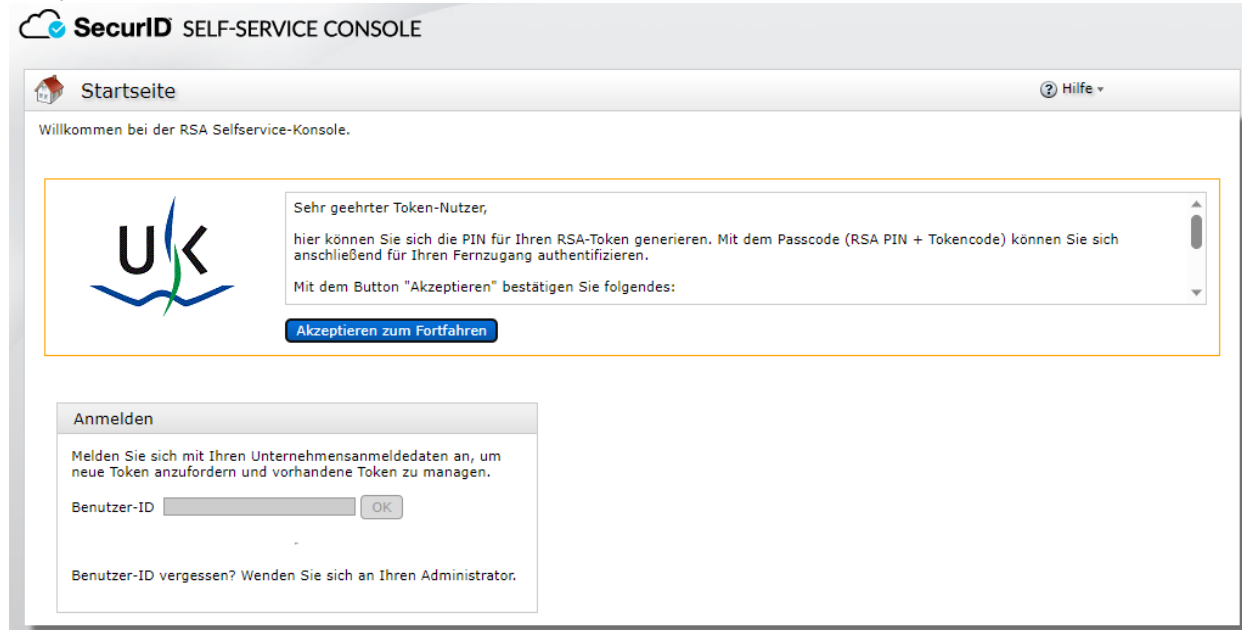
SecurID SELF-SERVICE CONSOLE

Startseite

Hilfe

Willkommen bei der RSA Selfservice-Konsole.

UK

Sehr geehrter Token-Nutzer,

hier können Sie sich die PIN für Ihren RSA-Token generieren. Mit dem Passcode (RSA PIN + Tokencode) können Sie sich anschließend für Ihren Fernzugang authentifizieren.

Mit dem Button "Akzeptieren" bestätigen Sie folgendes:

Akzeptieren zum Fortfahren

Anmelden

Melden Sie sich mit Ihren Unternehmensanmeldedaten an, um neue Token anzufordern und vorhandene Token zu managen.

Benutzer-ID

OK

Benutzer-ID vergessen? Wenden Sie sich an Ihren Administrator.